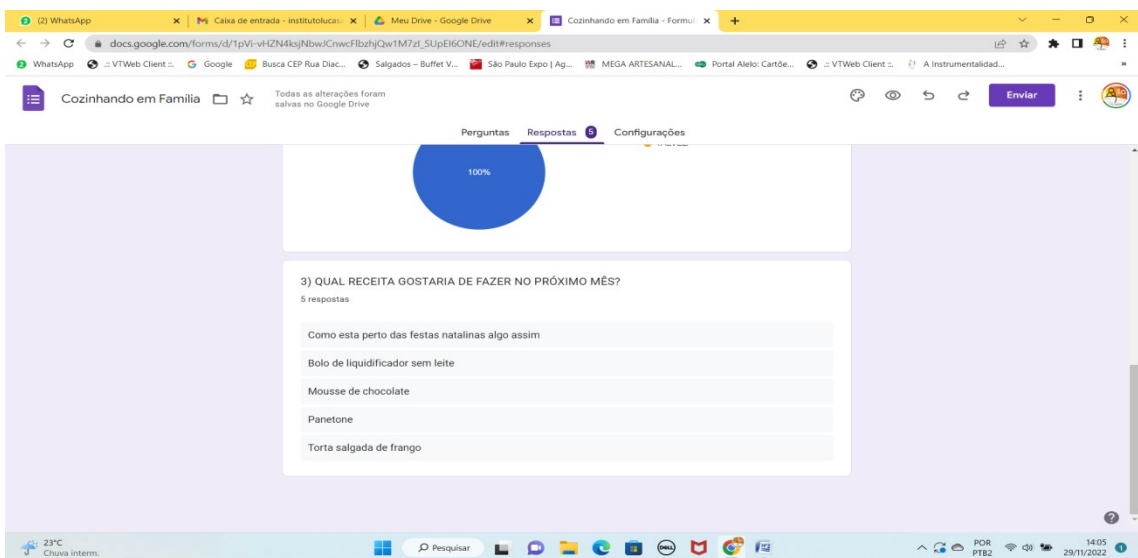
(2) WhatsApp
Caixa de entrada - institutolucas
Meu Drive - Google Drive
Cozinhando em Família - Formul
docs.google.com/forms/d/1pVi-vHZN4ksjNbwJCnwcFlbzhjQw1M7zI_SUpEI6ONE/edit#responses
WhatsApp
:: VTWeb Client ::
Google
Busca CEP Rua Diac...
Salgados – Buffet V...
São Paulo Expo | Ag...
MEGA ARTESANAL...
Portal Alelo: Cartõe...
:: VTWeb Client ::
A Instrumentalidad...
Cozinhando em Família
Todas as alterações foram salvas no Google Drive
Enviar
Perguntas
Respostas 5
Configurações
100%
3) QUAL RECEITA GOSTARIA DE FAZER NO PRÓXIMO MÊS?
5 respostas
Como esta perto das festas natalinas algo assim
Bolo de liquidificador sem leite
Mousse de chocolate
Panetone
Torta salgada de frango
23°C
Chuva interm.
Pesquisar
POR
PTB2
14:05
29/11/2022